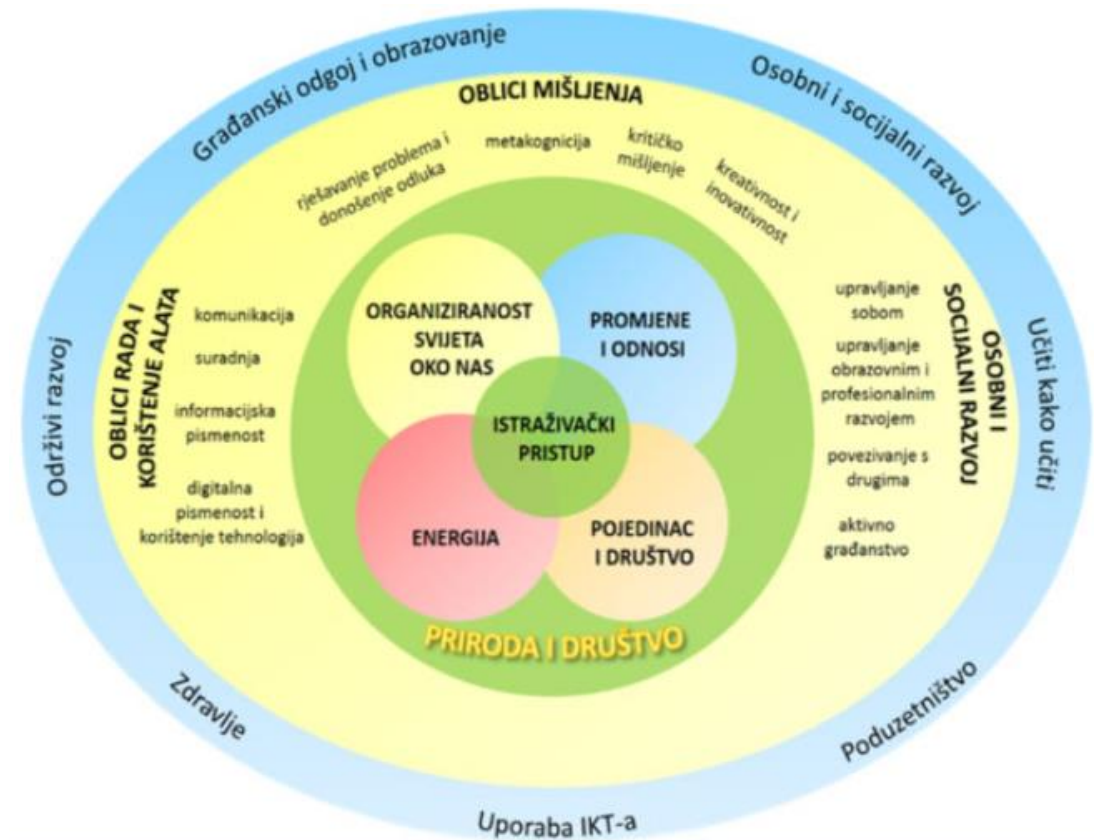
Građanski odgoj i obrazovanje

Osobni i socijalni razvoj

OBLICI MIŠLJENJA

rješavanje problema i donošenje odluka

metakognicija

kritičko mišljenje

kreativnost i inovativnost

OBLICI RADA I KORIŠTENJE ALATA

komunikacija

suradnja

informacijska pismenost

digitalna pismenost i korištenje tehnologija

ORGANIZIRANOST SVIJETA OKO NAS

PROMJENE I ODNOSI

ISTRAŽIVAČKI PRISTUP

ENERGIJA

POJEDINAC I DRUŠTVO

PRIRODA I DRUŠTVO

OSOBNI I SOCIJALNI RAZVOJ

upravljanje sobom

upravljanje obrazovnim i profesionalnim razvojem

povezivanje s drugima

aktivno građanstvo

Održivi razvoj

Učiti kako učiti

Zdravlje

Poduzetništvo

Uporaba IKT-a